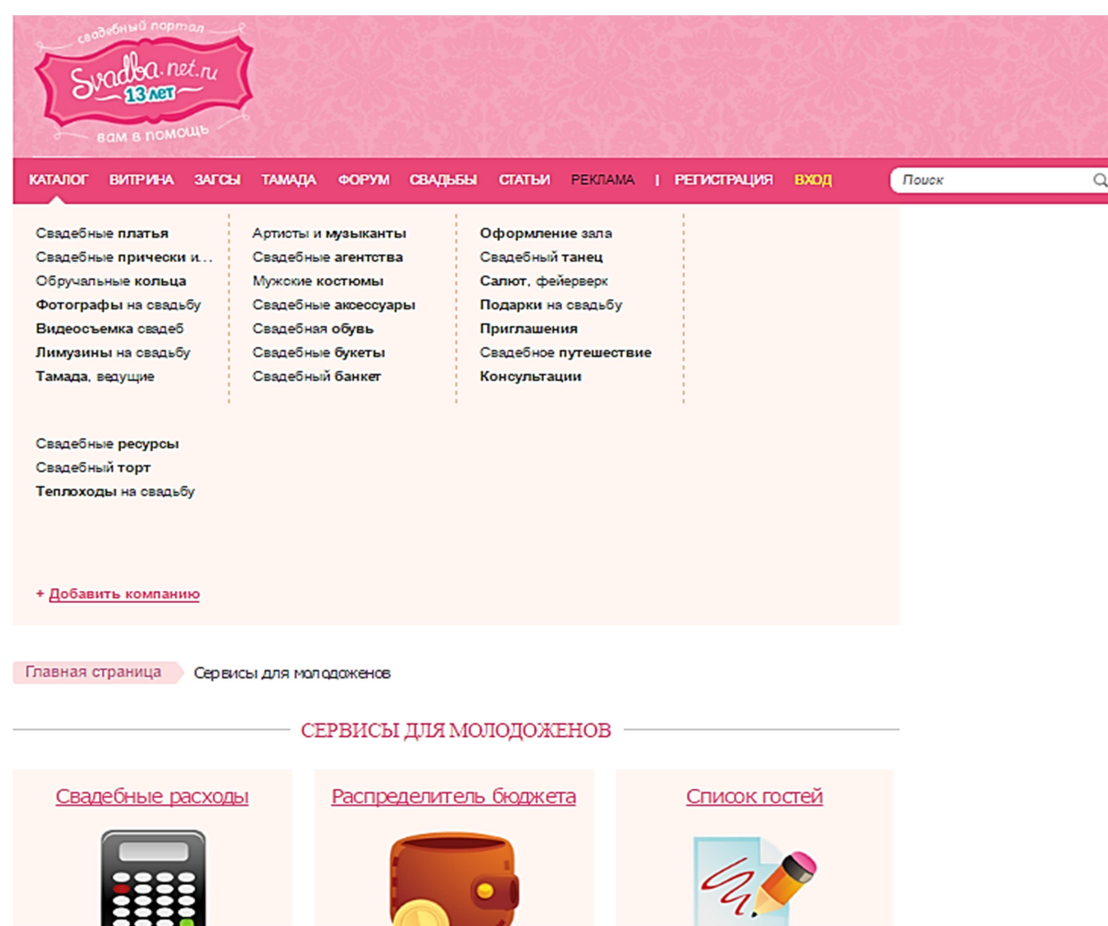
свадебный портал
Svadba.net.ru
13 лет
вам в помощь

КАТАЛОГ ВИТРИНА ЗАГСЫ ТАМАДА ФОРУМ СВАДЬБЫ СТАТЬИ РЕКЛАМА | РЕГИСТРАЦИЯ ВХОД

Поиск

Свадебные платья
Свадебные прически и...
Обручальные кольца
Фотографы на свадьбу
Видеосъемка свадеб
Лимузины на свадьбу
Тамада, ведущие

Артисты и музыканты
Свадебные агентства
Мужские костюмы
Свадебные аксессуары
Свадебная обувь
Свадебные букеты
Свадебный банкет

Оформление зала
Свадебный танец
Салют, фейерверк
Подарки на свадьбу
Приглашения
Свадебное путешествие
Консультации

Свадебные ресурсы
Свадебный торт
Теплоходы на свадьбу

+ Добавить компанию

Главная страница Сервисы для молодоженов

СЕРВИСЫ ДЛЯ МОЛОДОЖЕНОВ

Свадебные расходы

Распределитель бюджета

Список гостей